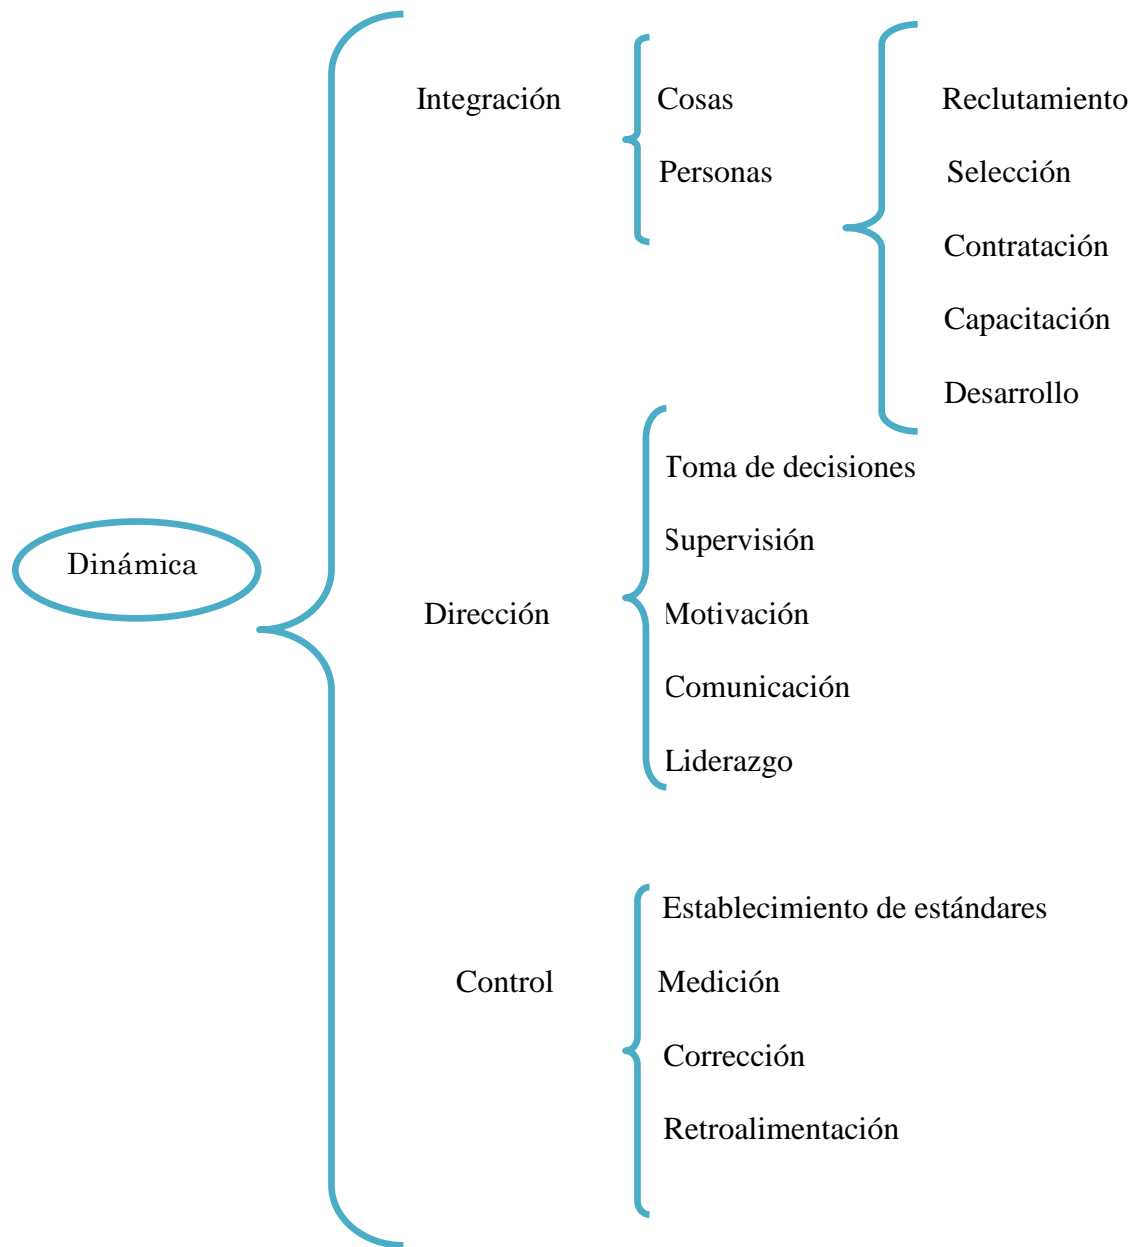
Dinámica

Integración

Cosas

Personas

Reclutamiento

Selección

Contratación

Capacitación

Desarrollo

Dirección

Toma de decisiones

Supervisión

Motivación

Comunicación

Liderazgo

Control

Establecimiento de estándares

Medición

Corrección

Retroalimentación